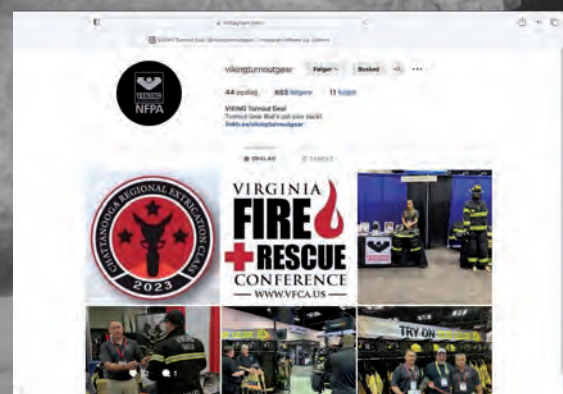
instagram.com

VIKING Turnout Gear (@vikingturnoutgear) • Instagram-bilder og -videoer

VIKING
NFPA

vikingturnoutgear Følger Beskjed

44 innlegg 663 følgere 11 fulgte

VIKING Turnout Gear
Turnout Gear that's got your back!
linktr.ee/vikingturnoutgear

INNLEGG TAGGET

CHATTANOOGA REGIONAL EXTRICATION CLASS
2023

VIRGINIA
FIRE
RESCUE
CONFERENCE
WWW.VFCA.US

VIKING

TRY ON